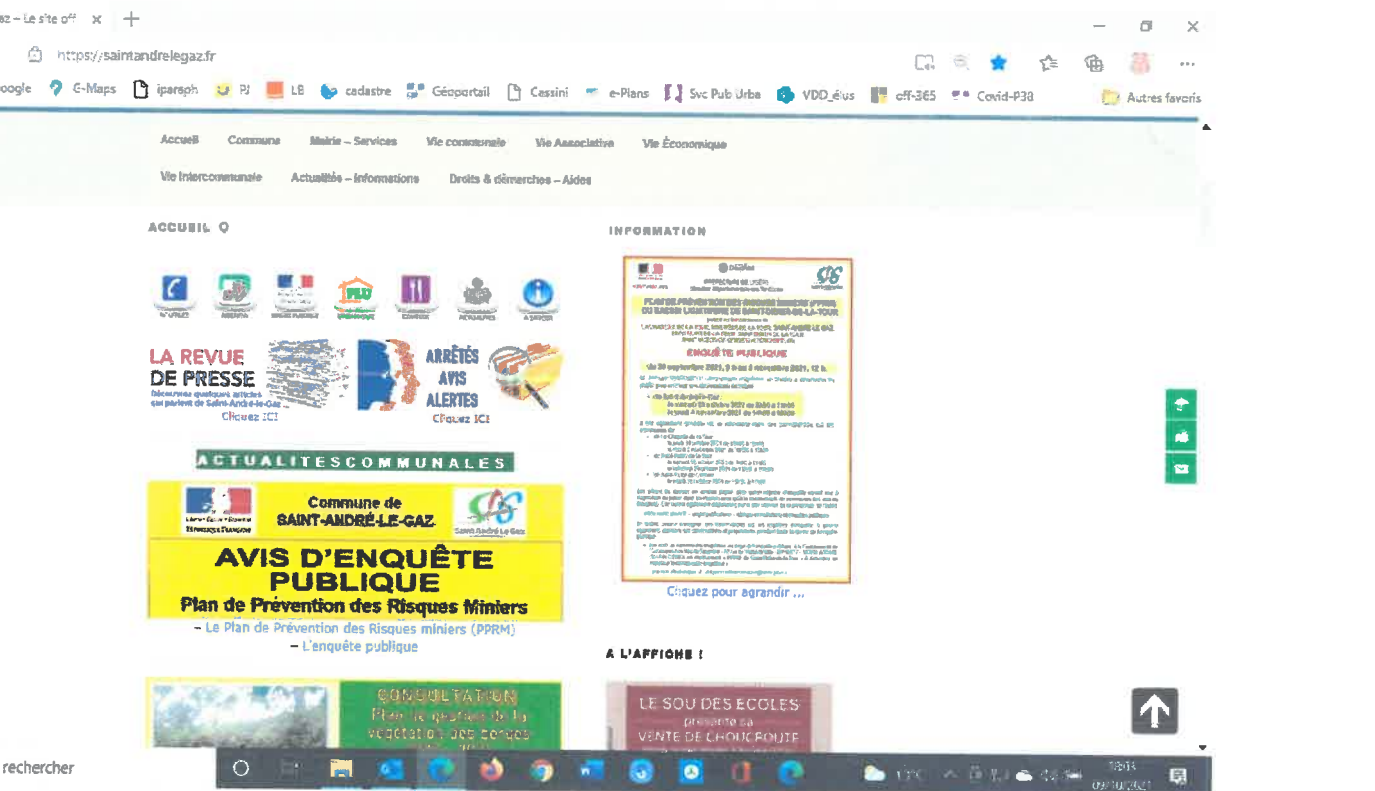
az – Le site off ×

https://saintandrelegaz.fr

oogle G-Maps iparaph PJ LB cadastre Géoportail Cassini e-Plans Svc Pub Urba VDD_élus off-365 Covid-P38 Autres favoris

Accueil Commune Mairie – Services Vie communale Vie Associative Vie Économique

Vie intercommunale Actualités – Informations Droits & démarches – Aides

ACCUEIL

INFORMATION

LA REVUE DE PRESSE
Découvrez quelques articles qui parlent de Saint-André-le-Gaz
Cliquez ICI

ARRÊTÉS AVIS ALERTES
Cliquez ICI

ACTUALITESCOMMUNALES

Commune de SAINT-ANDRÉ-LE-GAZ

AVIS D'ENQUÊTE PUBLIQUE
Plan de Prévention des Risques Miniers

– Le Plan de Prévention des Risques miniers (PPRM)
– L'enquête publique

ENQUÊTE PUBLIQUE

Cliquez pour agrandir ...

A L'AFFICHE !

CONSULTATION
Plan de gestion de la végétation des berges

LE SOU DES ECOLES
présente sa
VENTE DE CHOUCROUTE

rechercher